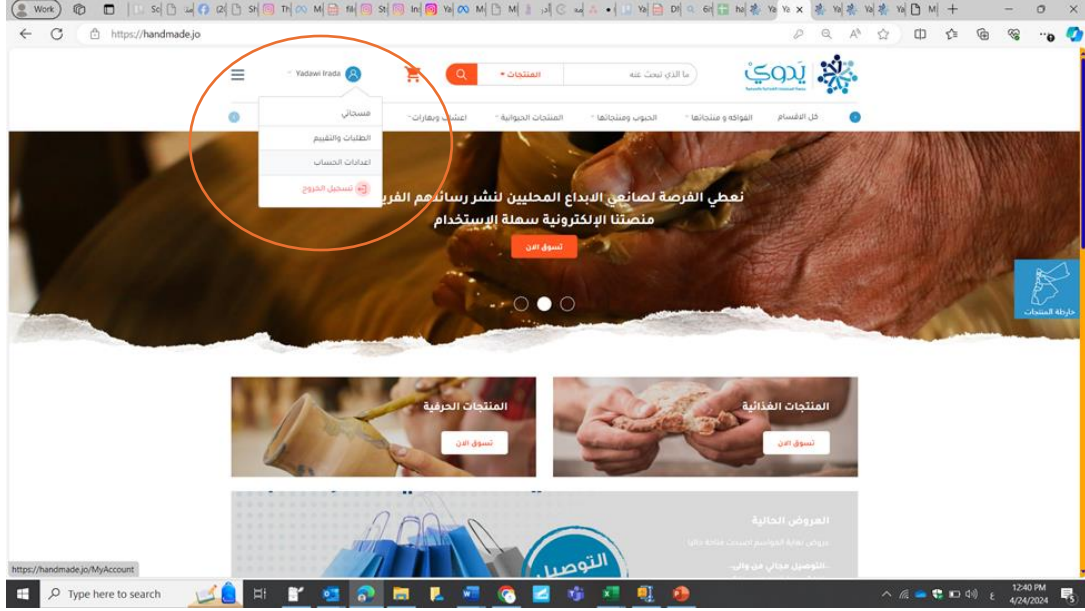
Work Sc (2( Sh Th M fil St In Ya M Ya Ya Ya Ya M

https://handmade.jo

يدوي

ما الذي تبحث عنه

المنتجات

Yadawi Irada

صفحتي

الطلبات والتقييم

اعدادات الحساب

تسجيل الخروج

كل الاقسام

الفواكه و منتجاتها

الحبوب ومنتجاتها

المنتجات الحيوانية

اعشاب وبهارات

نعطي الفرصة لصانعي الابداع المحليين لنشر رسائلهم الفري

منصتنا الإلكترونية سهلة الإستخدام

تسوق الان

خارطة المنتجات

المنتجات الحرفية

تسوق الان

المنتجات الغذائية

تسوق الان

العروض الحالية

عروض نهاية المواسم اصبحت متاحة حاليا

التوصيل مجاني من والى...

التوصيل

https://handmade.jo/MyAccount

Type here to search

12:40 PM
4/24/2024